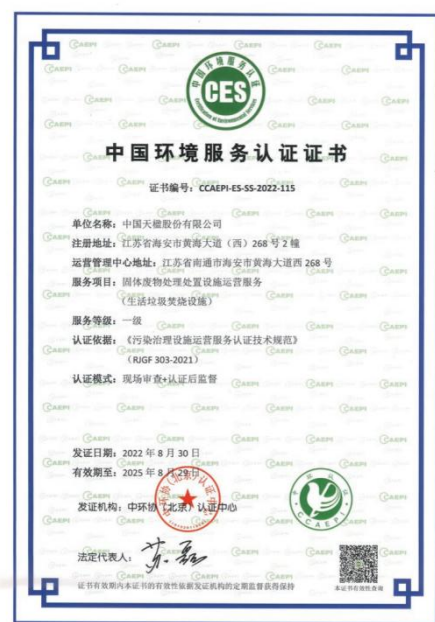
中国环境服务认证
CES
Certification of Environmental Services

中国环境服务认证证书

证书编号：CCAEPI-ES-SS-2022-115

单位名称：中国天楹股份有限公司
注册地址：江苏省海安市黄海大道（西）268 号 2 幢
运营管理中心地址：江苏省南通市海安市黄海大道西 268 号
服务项目：固体废物处理处置设施运营服务
（生活垃圾焚烧设施）
服务等级：一级
认证依据：《污染治理设施运营服务认证技术规范》
（RJGF 303-2021）
认证模式：现场审查+认证后监督

发证日期：2022 年 8 月 30 日
有效期至：2025 年 8 月 29 日
发证机构：中环协（北京）认证中心
法定代表人：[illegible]

CCAEPI

本证书有效性查询

证书有效期内本证书的有效性依据发证机构的定期监督获得保持